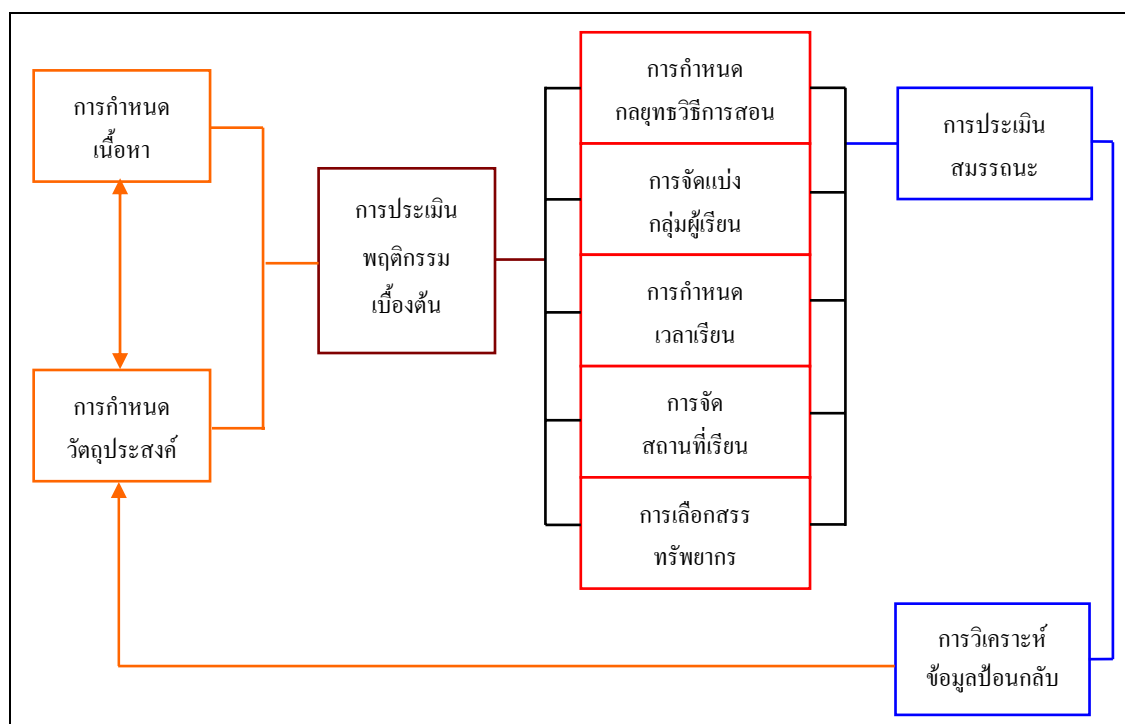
การกำหนด
เนื้อหา

การกำหนด
วัตถุประสงค์

การประเมิน
พฤติกรรม
เบื้องต้น

การกำหนด
กลยุทธวิธีการสอน

การจัดแบ่ง
กลุ่มผู้เรียน

การกำหนด
เวลาเรียน

การจัด
สถานที่เรียน

การเลือกสรร
ทรัพยากร

การประเมิน
สมรรถนะ

การวิเคราะห์
ข้อมูลป้อนกลับ